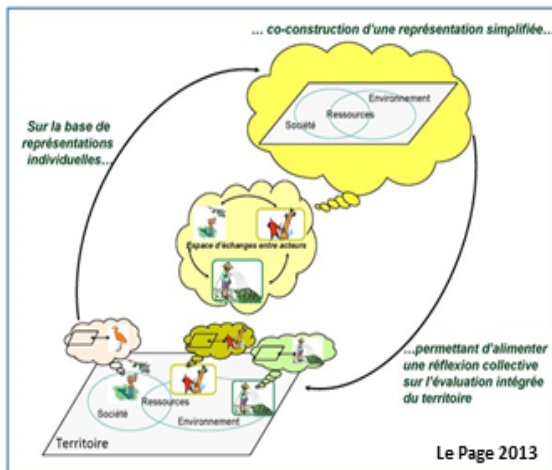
... co-construction d'une représentation simplifiée...

Environnement
Ressources
Société

Sur la base de représentations individuelles...

Espace d'échanges entre acteurs

...permettant d'alimenter une réflexion collective sur l'évaluation intégrée du territoire

Société
Ressources
Environnement
Territoire

Le Page 2013